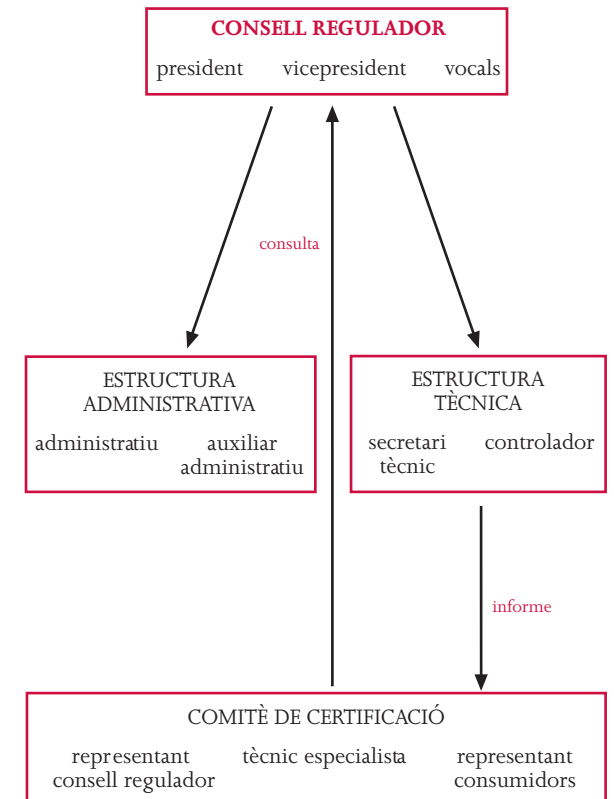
CONSELL REGULADOR
president vicepresident vocals

consulta

ESTRUCTURA ADMINISTRATIVA
administratiu auxiliar administratiu

ESTRUCTURA TÈCNICA
secretari tècnic controlador

informe

COMITÈ DE CERTIFICACIÓ
representant consell regulador tècnic especialista representant consumidors